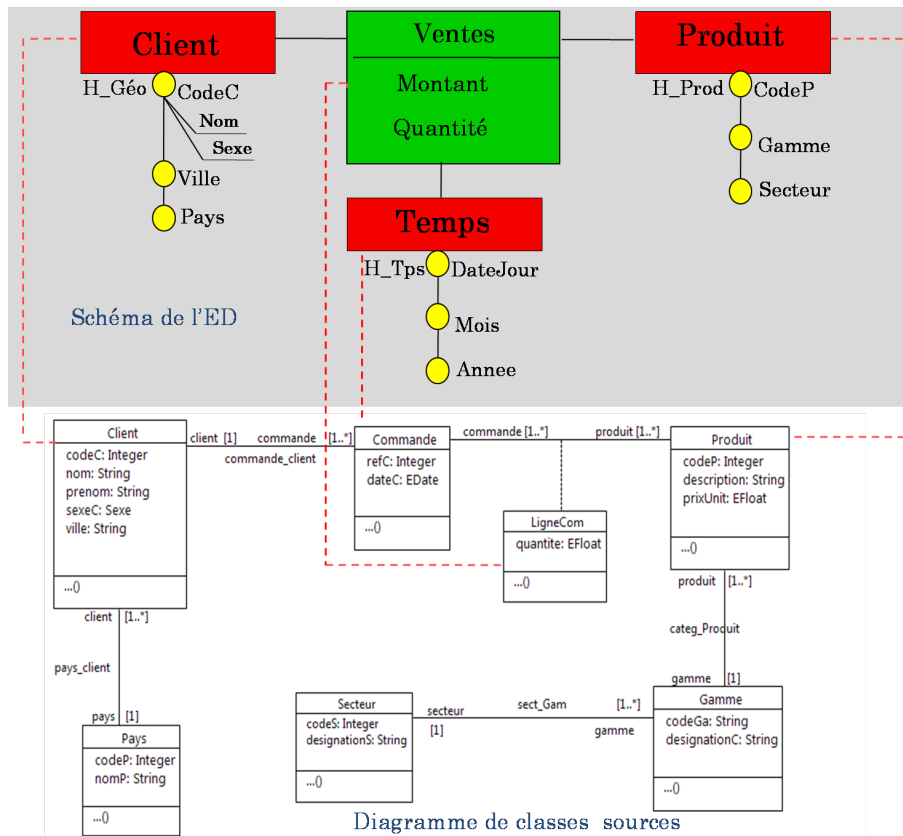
Client

H_Géo CodeC

Nom

Sexe

Ville

Pays

Ventes

Montant

Quantité

Produit

H_Prod CodeP

Gamme

Secteur

Temps

H_Tps DateJour

Mois

Annee

Schéma de l'ED

Client
codeC: Integer
nom: String
prenom: String
sexeC: Sexe
ville: String
...()

client [1] commande [1..*]
commande_client

Commande
refC: Integer
dateC: EDate
...()

commande [1..*] produit [1..*]

LigneCom
quantite: EFloat
...()

Produit
codeP: Integer
description: String
prixUnit: EFloat
...()

produit [1..*]
categ_Produit
gamme [1]

client [1..*]
pays_client
pays [1]

Pays
codeP: Integer
nomP: String
...()

Secteur
codeS: Integer
designationsS: String
...()

secteur [1] sect_Gam [1..*] gamme

Gamme
codeGa: String
designationC: String
...()

Diagramme de classes sources